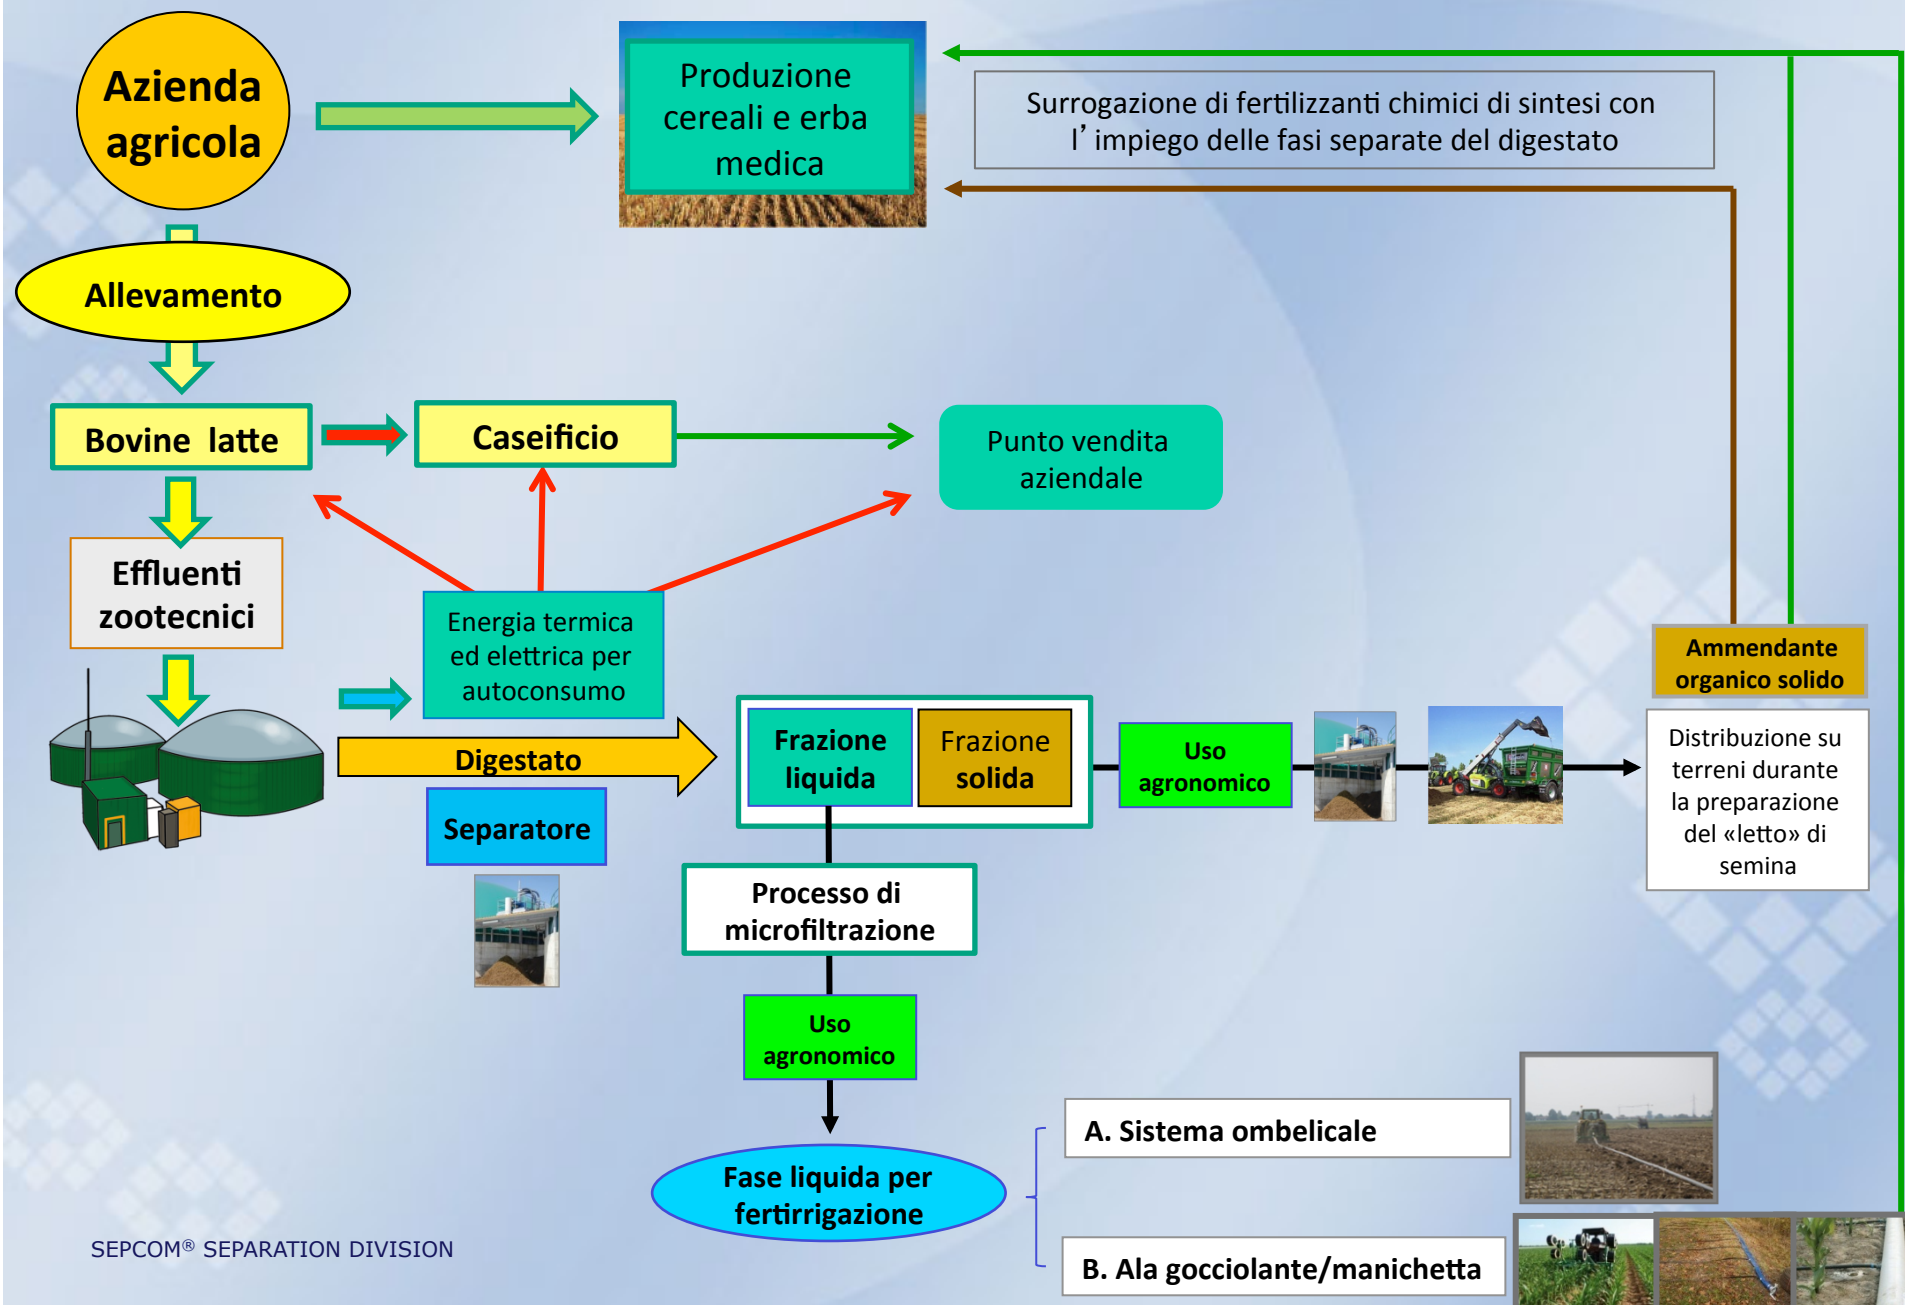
Azienda agricola

Produzione cereali e erba medica

Surrogazione di fertilizzanti chimici di sintesi con l’impiego delle fasi separate del digestato

Allevamento

Bovine latte

Caseificio

Punto vendita aziendale

Effluenti zootecnici

Energia termica ed elettrica per autoconsumo

Ammendante organico solido

Digestato

Frazione liquida

Frazione solida

Uso agronomico

Distribuzione su terreni durante la preparazione del «letto» di semina

Separatore

Processo di microfiltrazione

Uso agronomico

Fase liquida per fertirrigazione

A. Sistema ombelicale

B. Ala gocciolante/manichetta

SEPCOM® SEPARATION DIVISION